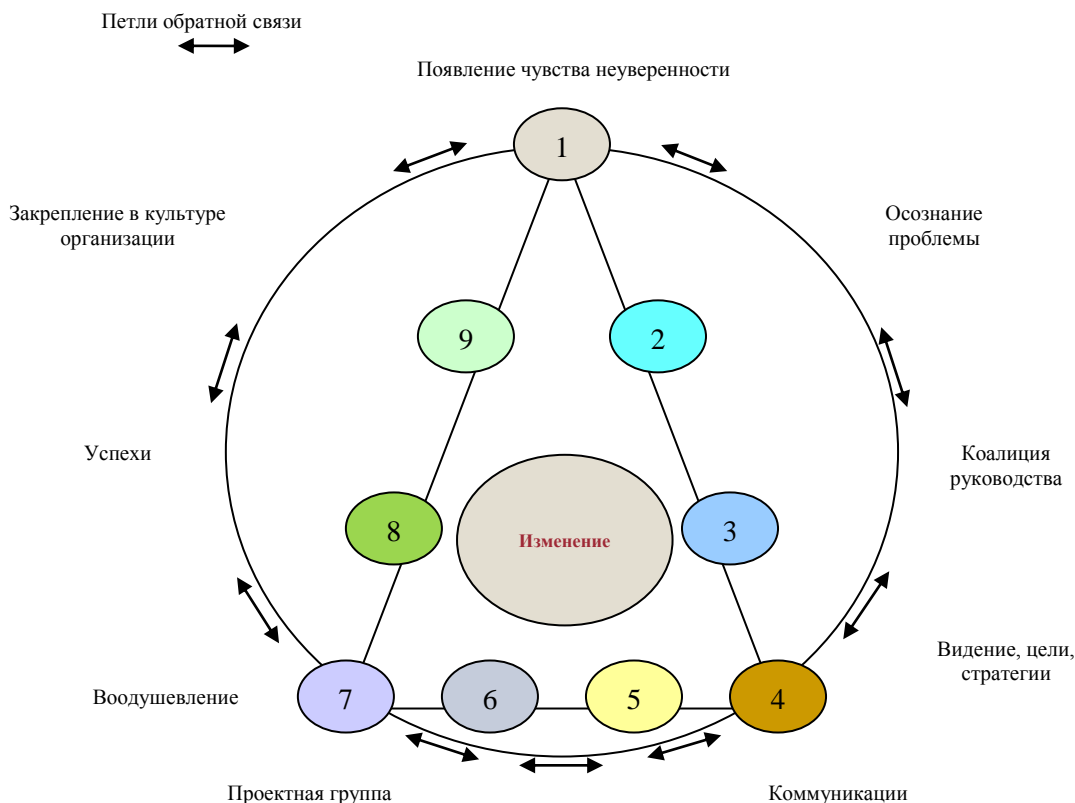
Петли обратной связи

Появление чувства неуверенности

1

Закрепление в культуре организации

Осознание проблемы

9

2

Успехи

Коалиция руководства

8

Изменение

3

Видение, цели, стратегии

Воодушевление

7

6

5

4

Проектная группа

Коммуникации